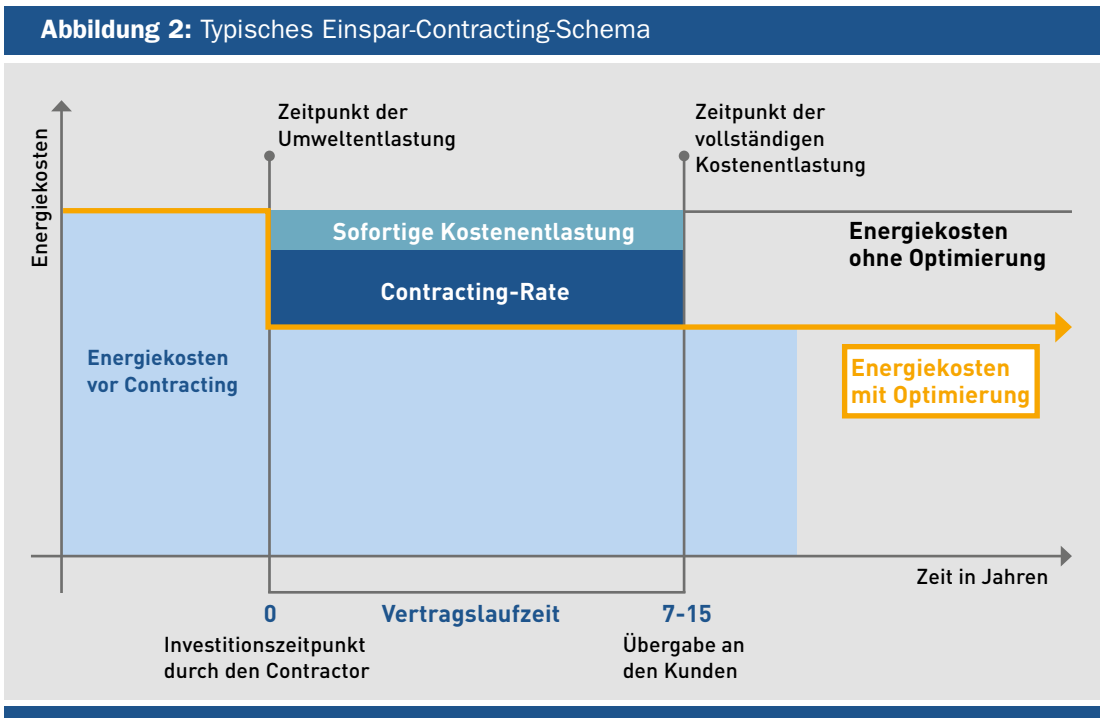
**Abbildung 2:** Typisches Einspar-Contracting-Schema

Energiekosten

Zeitpunkt der Umweltentlastung

Zeitpunkt der vollständigen Kostenentlastung

Sofortige Kostenentlastung

Contracting-Rate

Energiekosten ohne Optimierung

Energiekosten vor Contracting

Energiekosten mit Optimierung

Zeit in Jahren

0

Vertragslaufzeit

7-15

Investitionszeitpunkt durch den Contractor

Übergabe an den Kunden